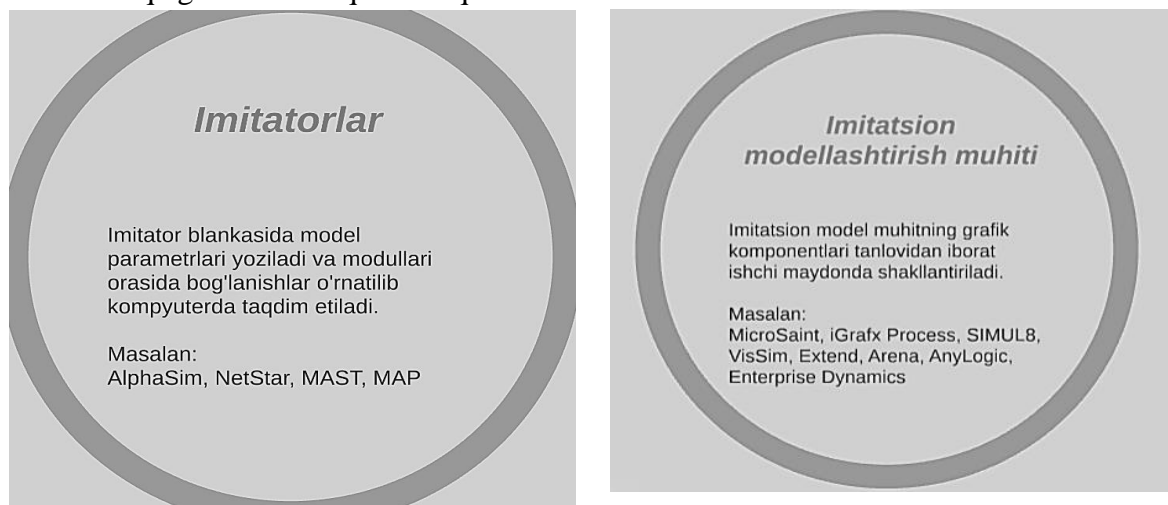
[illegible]

Imitatorlar

Imitator blankasida model parametrlari yoziladi va modullari orasida bog'lanishlar o'rnatilib kompyuterda taqdim etiladi.

Masalan:
AlphaSim, NetStar, MAST, MAP

Imitatsion modellashtirish muhiti

Imitatsion model muhitning grafik komponentlari tanlovidan iborat ishchi maydonda shakllantiriladi.

Masalan:
MicroSaint, iGrafx Process, SIMUL8, VisSim, Extend, Arena, AnyLogic, Enterprise Dynamics